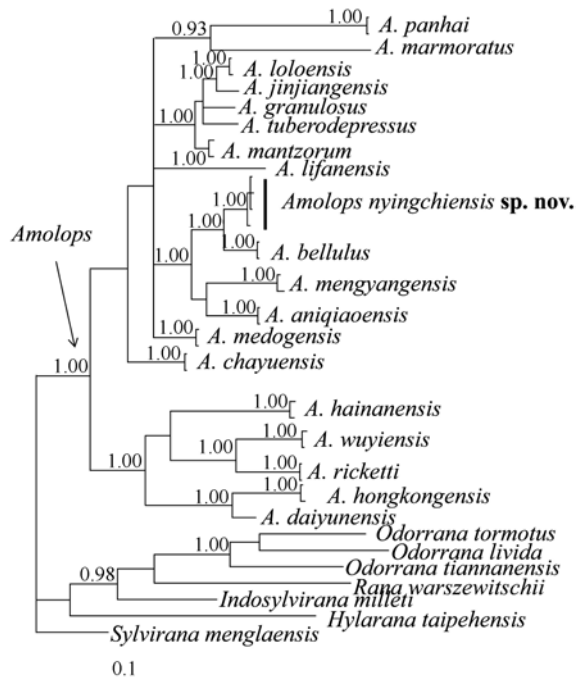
0.93
1.00 A. panhai
A. marmoratus
1.00 A. loloensis
1.00 A. jinjiangensis
A. granulosus
1.00 A. tuberodepressus
A. mantzorum
1.00 A. lifanensis
1.00 Amolops nyingchiensis sp. nov.
1.00
1.00 A. bellulus
1.00
1.00 A. mengyangensis
1.00 A. aniqiaoensis
1.00 A. medogensis
1.00 A. chayuensis
Amolops
1.00
1.00 A. hainanensis
1.00 A. wuyiensis
1.00
1.00 A. ricketti
1.00
1.00 A. hongkongensis
1.00
A. daiyunensis
1.00 Odorrana tormotus
Odorrana livida
Odorrana tiannanensis
0.98 Rana warszewitschii
Indosylvirana milleti
Hylarana taipehensis
Sylvirana menglaensis
0.1